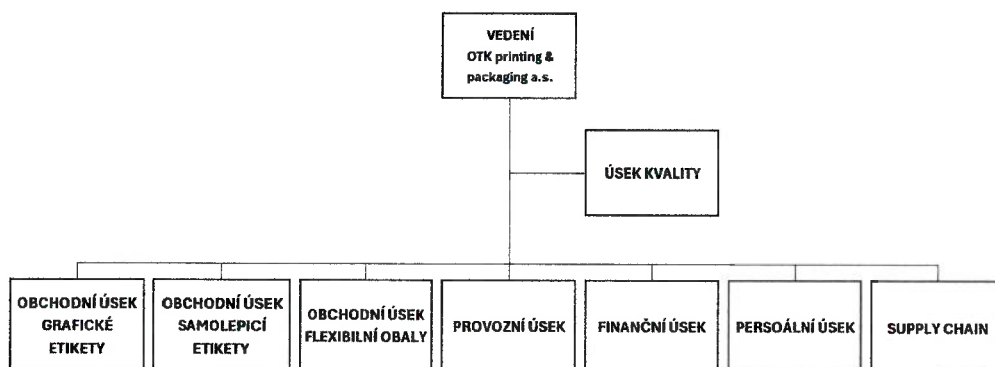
VEDENÍ
OTK printing & packaging a.s.

ÚSEK KVALITY

OBCHODNÍ ÚSEK GRAFICKÉ ETIKETY

OBCHODNÍ ÚSEK SAMOLEPICÍ ETIKETY

OBCHODNÍ ÚSEK FLEXIBILNÍ OBALY

PROVOZNÍ ÚSEK

FINANČNÍ ÚSEK

PERSOÁLNÍ ÚSEK

SUPPLY CHAIN